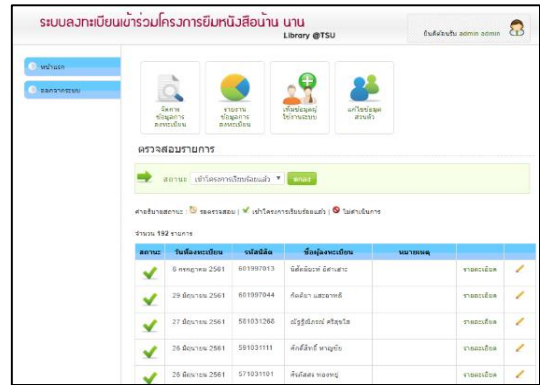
ระบบลงทะเบียนเข้าร่วมโครงการยืมหนังสือบ้าน นาน
Library @TSU

ยินดีต้อนรับ admin admin

หน้าแรก
ออกจากระบบ

จัดการข้อมูลการลงทะเบียน
รายงานข้อมูลการลงทะเบียน
เพิ่มข้อมูลผู้ใช้งานระบบ
แก้ไขข้อมูลส่วนตัว

ตรวจสอบรายการ

สถานะ เข้าโครงการเรียบร้อยแล้ว ▼ ตกลง

คำอธิบายสถานะ : รอตรวจสอบ | เข้าโครงการเรียบร้อยแล้ว | ไม่ดำเนินการ

จำนวน 192 รายการ

| สถานะ | วันที่ลงทะเบียน | รหัสนิสิต | ชื่อผู้ลงทะเบียน | หมายเหตุ | | |
|---|---|---|---|---|---|---|
| ✔ | 0 กรกฎาคม 2561 | 601997013 | นิติ์ตย์ลม์ อีสาเสาะ | | รายละเอียด | ✎ |
| ✔ | 29 มิถุนายน 2561 | 601997044 | กัลย์ยา แสงมาทที | | รายละเอียด | ✎ |
| ✔ | 27 มิถุนายน 2561 | 581031268 | ณัฐฐ์ธนิภรณ์ ศรีสุขใส | | รายละเอียด | ✎ |
| ✔ | 26 มิถุนายน 2561 | 591031111 | ศักดิ์สิทธิ์ หาญยิ่ง | | รายละเอียด | ✎ |
| ✔ | 26 มิถุนายน 2561 | 571031101 | ศิรภัสสร ทองหนู | | รายละเอียด | ✎ |